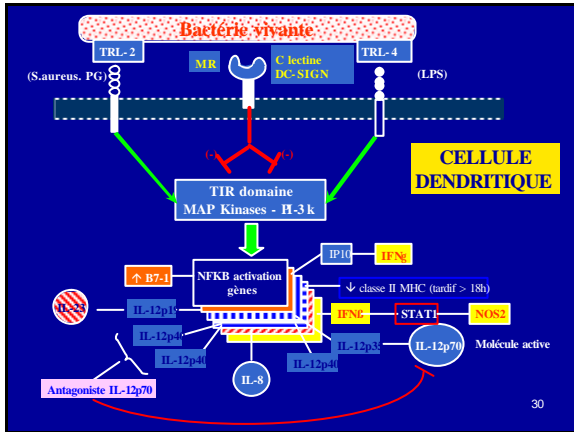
Bactérie vivante

TRL- 2

TRL- 4

(S.aureus. PG)

MR

C lectine
DC-SIGN

(LPS)

(-)

(-)

CELLULE
DENDRITIQUE

TIR domaine
MAP Kinases - PI-3 k

IP10

IFNg

↑ B7-1

NFKB activation
gènes

↓ classe II MHC (tardif > 18h)

IL-23

IL-12p19

IL-12p40

IL-12p40

IFNg

STAT1

NOS2

IL-12p35

IL-12p40

IL-12p70

Molécule active

IL-8

Antagoniste IL-12p70

30